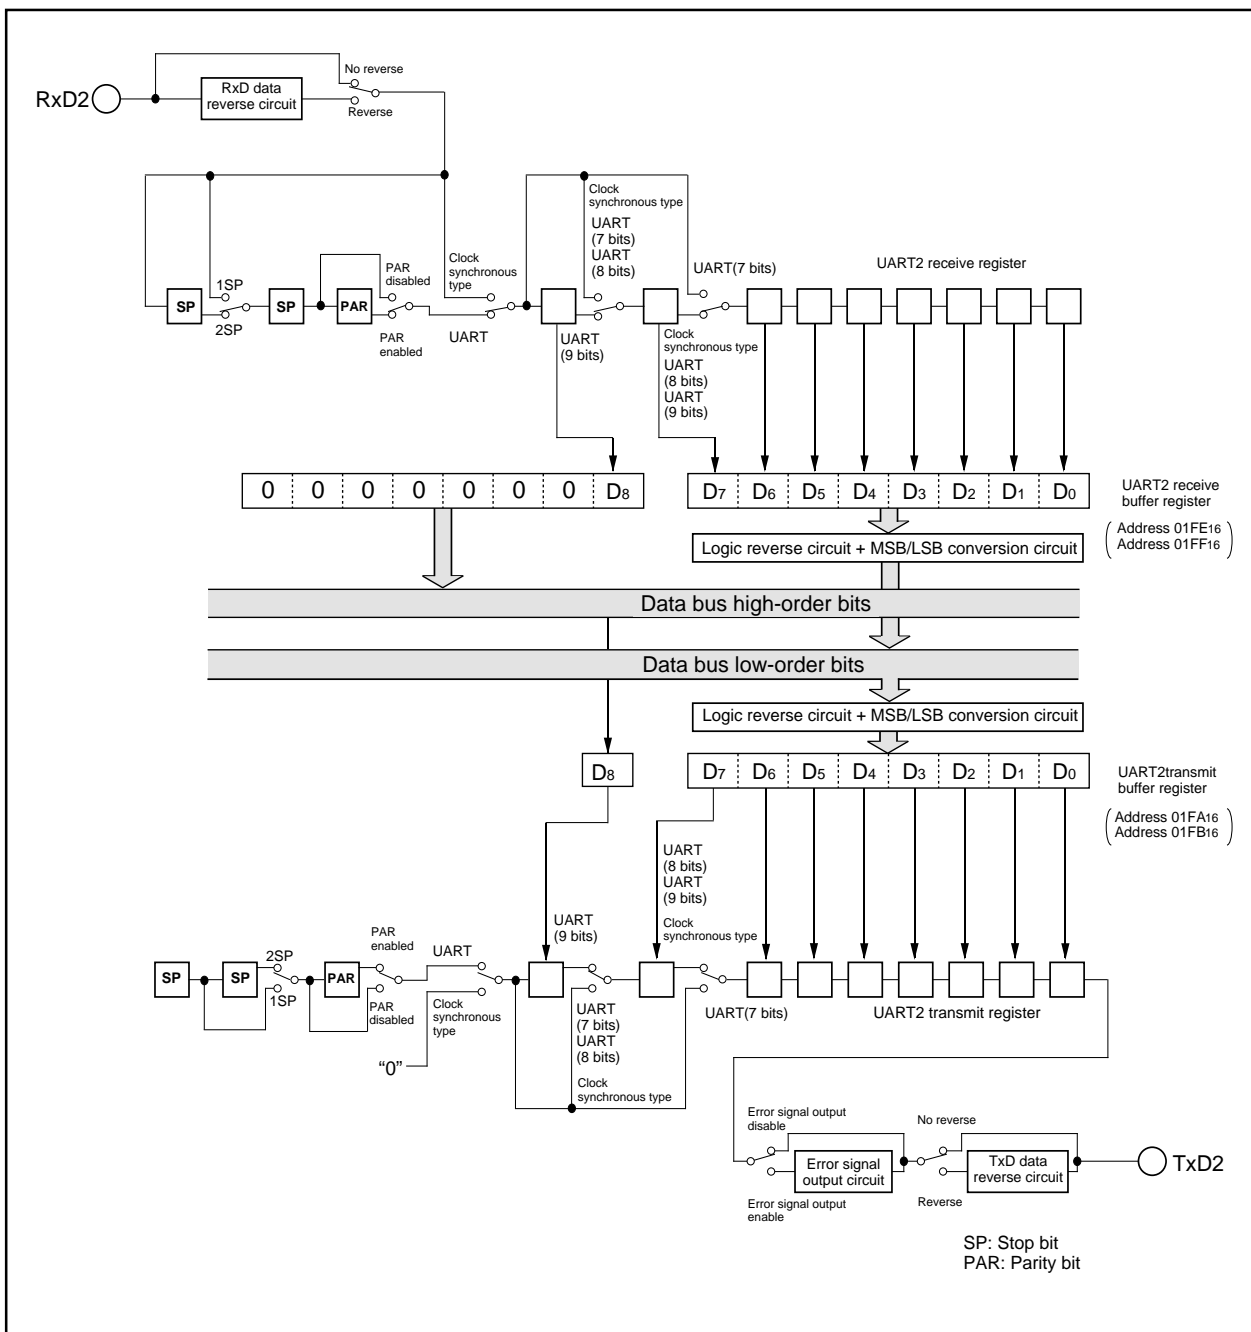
RxD2

RxD data reverse circuit

No reverse

Reverse

Clock synchronous type

UART (7 bits)
UART (8 bits)

UART(7 bits)

UART2 receive register

1SP

PAR disabled

Clock synchronous type

SP

SP

PAR

2SP

PAR enabled

UART

UART (9 bits)

Clock synchronous type
UART (8 bits)
UART (9 bits)

| 0 | 0 | 0 | 0 | 0 | 0 | 0 | $D_8$ |
|---|---|---|---|---|---|---|---|

| $D_7$ | $D_6$ | $D_5$ | $D_4$ | $D_3$ | $D_2$ | $D_1$ | $D_0$ |
|---|---|---|---|---|---|---|---|

UART2 receive buffer register

(Address $01FE_{16}$ Address $01FF_{16}$)

Logic reverse circuit + MSB/LSB conversion circuit

Data bus high-order bits

Data bus low-order bits

Logic reverse circuit + MSB/LSB conversion circuit

$D_8$

| $D_7$ | $D_6$ | $D_5$ | $D_4$ | $D_3$ | $D_2$ | $D_1$ | $D_0$ |
|---|---|---|---|---|---|---|---|

UART2transmit buffer register

(Address $01FA_{16}$ Address $01FB_{16}$)

UART (8 bits)
UART (9 bits)

Clock synchronous type

UART (9 bits)

PAR enabled

UART

2SP

SP

SP

PAR

1SP

PAR disabled

Clock synchronous type

"0"

UART (7 bits)
UART (8 bits)

Clock synchronous type

UART(7 bits)

UART2 transmit register

Error signal output disable

Error signal output circuit

Error signal output enable

No reverse

TxD data reverse circuit

Reverse

TxD2

SP: Stop bit
PAR: Parity bit